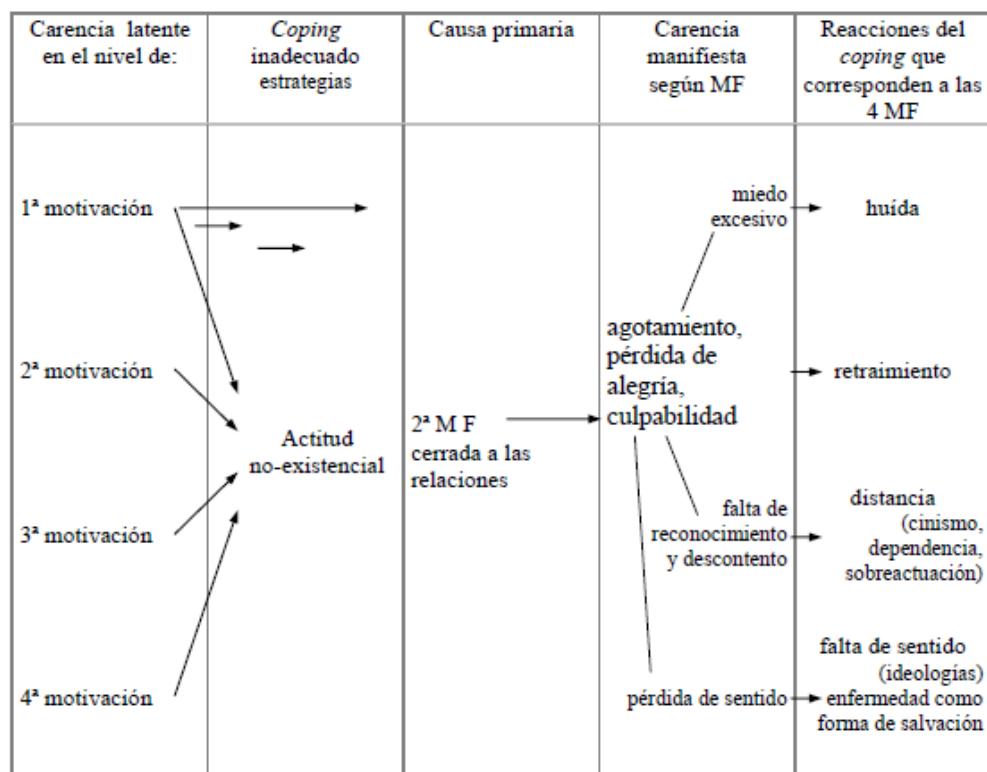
| Carencia latente en el nivel de: | *Coping* inadecuado estrategias | Causa primaria | Carencia manifiesta según MF | Reacciones del *coping* que corresponden a las 4 MF |
|---|---|---|---|---|
| 1ª motivación | | | miedo excesivo | huída |
| 2ª motivación | Actitud no-existencial | 2ª M F cerrada a las relaciones | agotamiento, pérdida de alegría, culpabilidad | retraimiento |
| 3ª motivación | | | falta de reconocimiento y descontento | distancia (cinismo, dependencia, sobreactuación) |
| 4ª motivación | | | pérdida de sentido | falta de sentido (ideologías) enfermedad como forma de salvación |